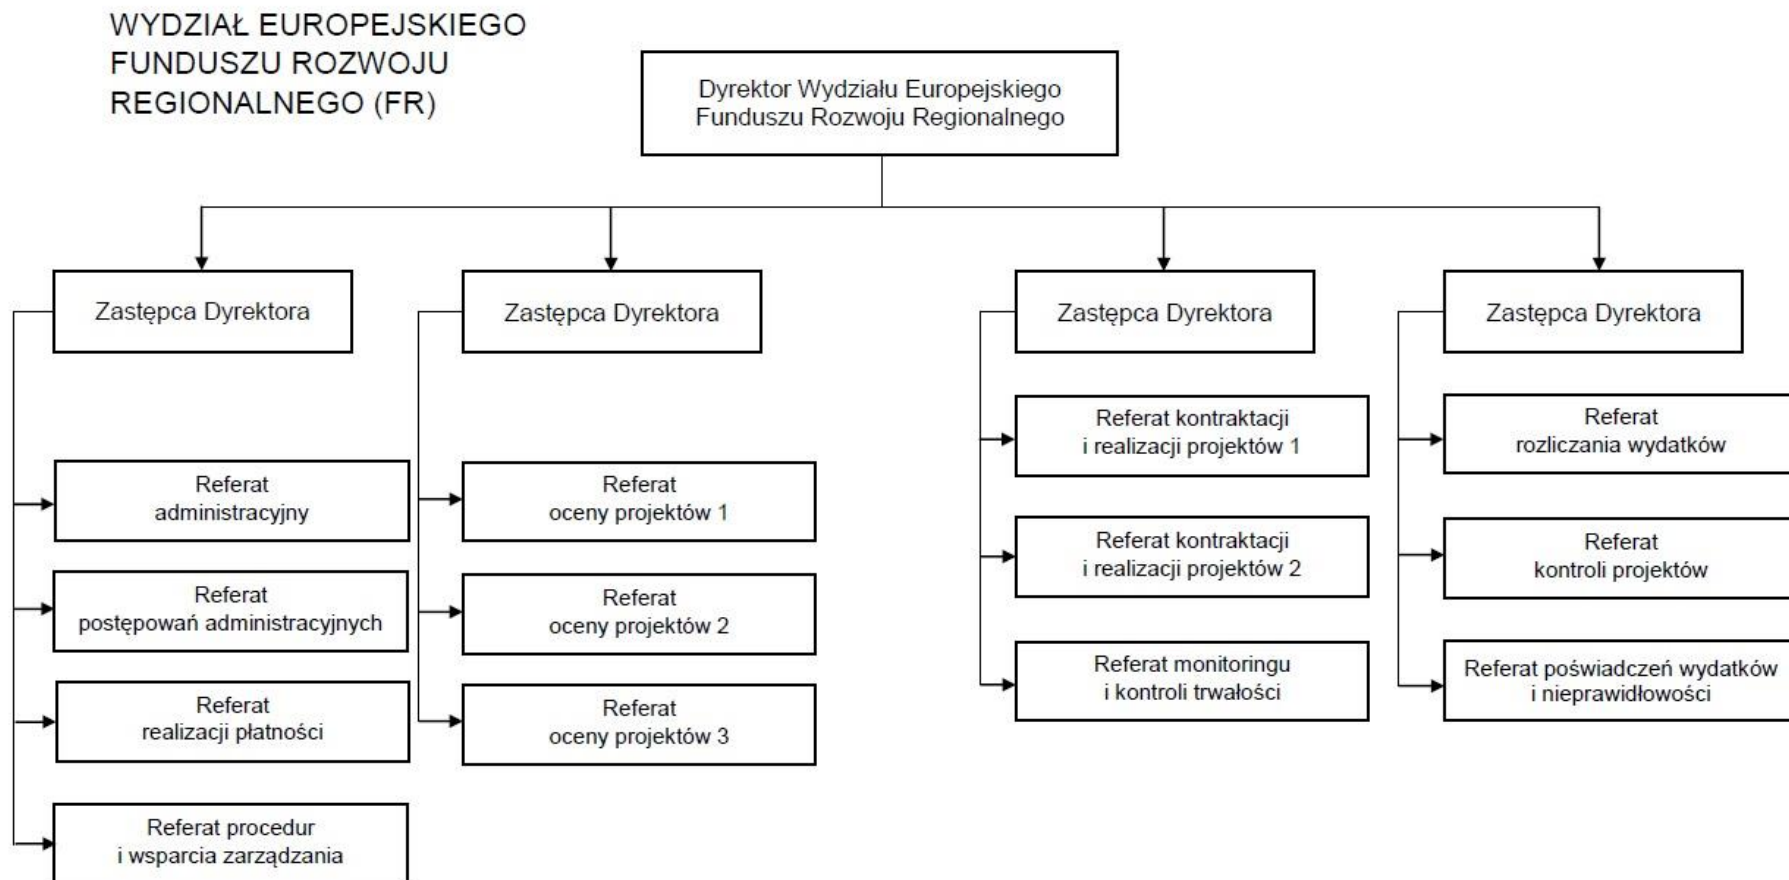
WYDZIAŁ EUROPEJSKIEGO FUNDUSZU ROZWOJU REGIONALNEGO (FR)

Dyrektor Wydziału Europejskiego Funduszu Rozwoju Regionalnego

Zastępca Dyrektora

Referat administracyjny

Referat postępowań administracyjnych

Referat realizacji płatności

Referat procedur i wsparcia zarządzania

Zastępca Dyrektora

Referat oceny projektów 1

Referat oceny projektów 2

Referat oceny projektów 3

Zastępca Dyrektora

Referat kontraktacji i realizacji projektów 1

Referat kontraktacji i realizacji projektów 2

Referat monitoringu i kontroli trwałości

Zastępca Dyrektora

Referat rozliczania wydatków

Referat kontroli projektów

Referat poświadczeń wydatków i nieprawidłowości